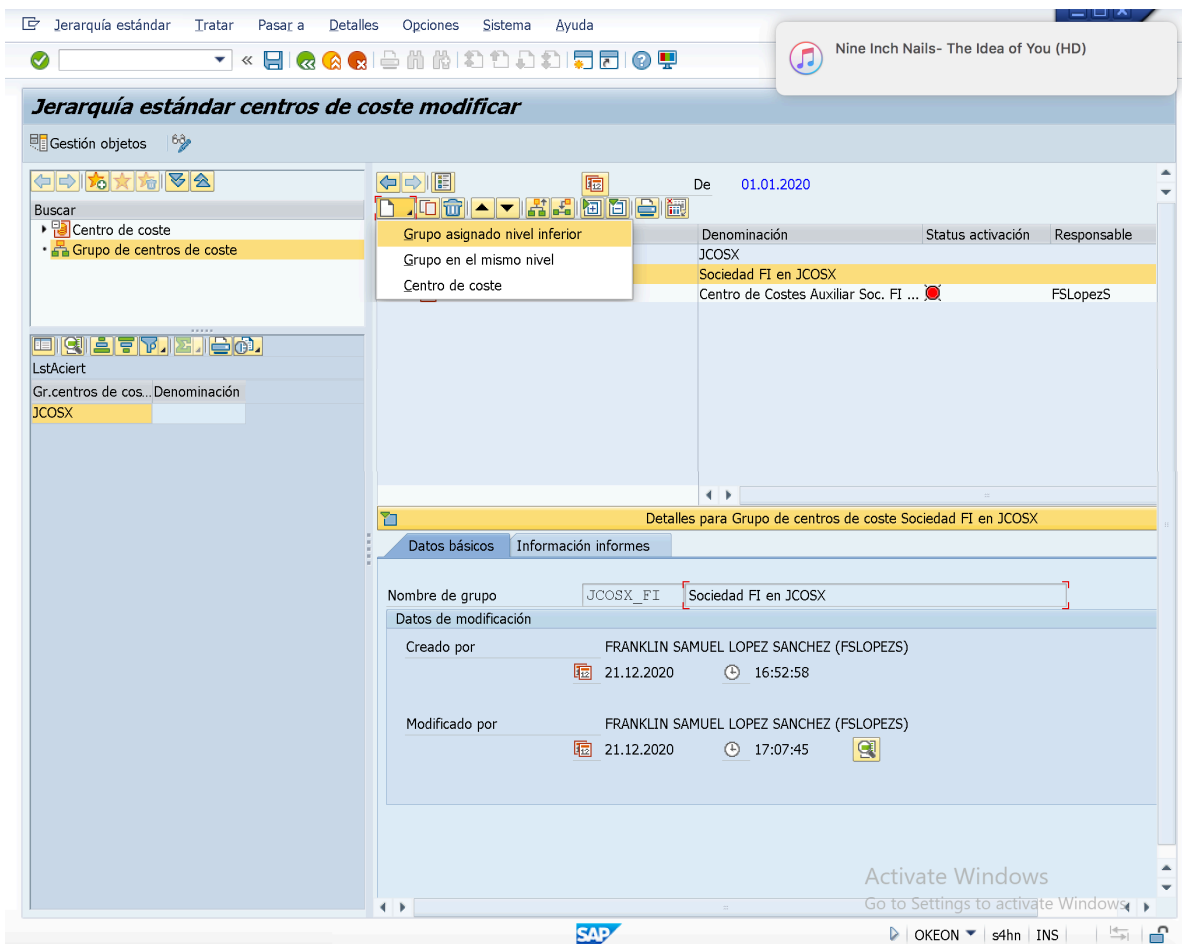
Jerarquía estándar Tratar Pasar a Detalles Opciones Sistema Ayuda

Nine Inch Nails- The Idea of You (HD)

Jerarquía estándar centros de coste modificar

Gestión objetos

Buscar
Centro de coste
Grupo de centros de coste

LstAciert

| Gr.centros de cos... | Denominación |
|---|---|
| JCOSX | |

De 01.01.2020

Grupo asignado nivel inferior
Grupo en el mismo nivel
Centro de coste

| Denominación | Status activación | Responsable |
|---|---|---|
| JCOSX | | |
| Sociedad FI en JCOSX | | |
| Centro de Costes Auxiliar Soc. FI ... | | FSLopezS |

Detalles para Grupo de centros de coste Sociedad FI en JCOSX

Datos básicos | Información informes

Nombre de grupo JCOSX_FI Sociedad FI en JCOSX

Datos de modificación

Creado por FRANKLIN SAMUEL LOPEZ SANCHEZ (FSLOPEZS)
21.12.2020 16:52:58

Modificado por FRANKLIN SAMUEL LOPEZ SANCHEZ (FSLOPEZS)
21.12.2020 17:07:45

Activate Windows
Go to Settings to activate Windows.

SAP

OKEON s4hn INS